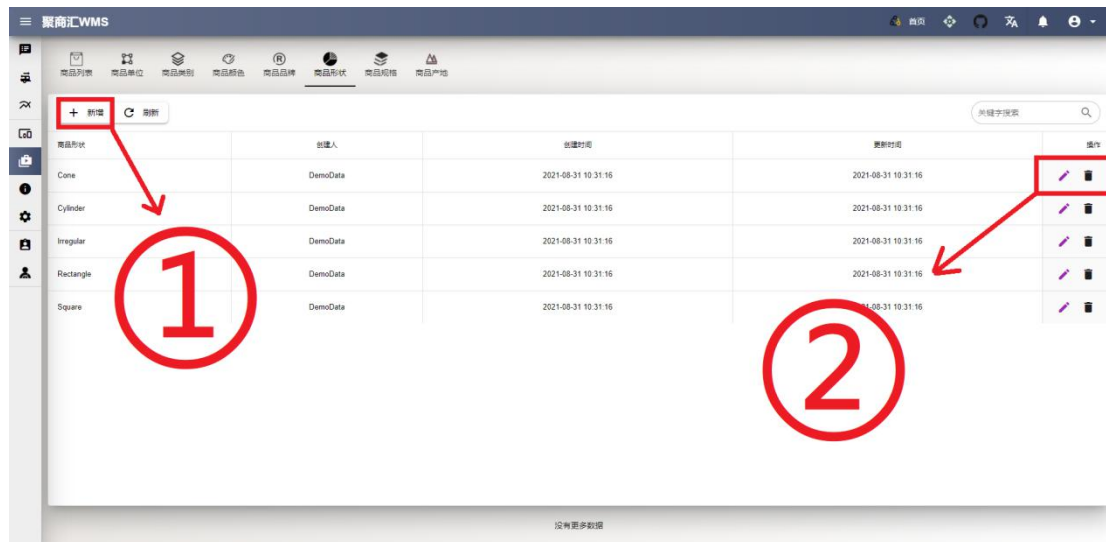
聚商汇WMS

首页

商品列表 商品单位 商品类别 商品颜色 商品品牌 商品形状 商品规格 商品产地

+ 新增 刷新

关键字搜索

| 商品形状 | 创建人 | 创建时间 | 更新时间 | 操作 |
|---|---|---|---|---|
| Cone | DemoData | 2021-08-31 10:31:16 | 2021-08-31 10:31:16 | |
| Cylinder | DemoData | 2021-08-31 10:31:16 | 2021-08-31 10:31:16 | |
| Irregular | DemoData | 2021-08-31 10:31:16 | 2021-08-31 10:31:16 | |
| Rectangle | DemoData | 2021-08-31 10:31:16 | 2021-08-31 10:31:16 | |
| Square | DemoData | 2021-08-31 10:31:16 | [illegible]-08-31 10:31:16 | |

①

②

没有更多数据